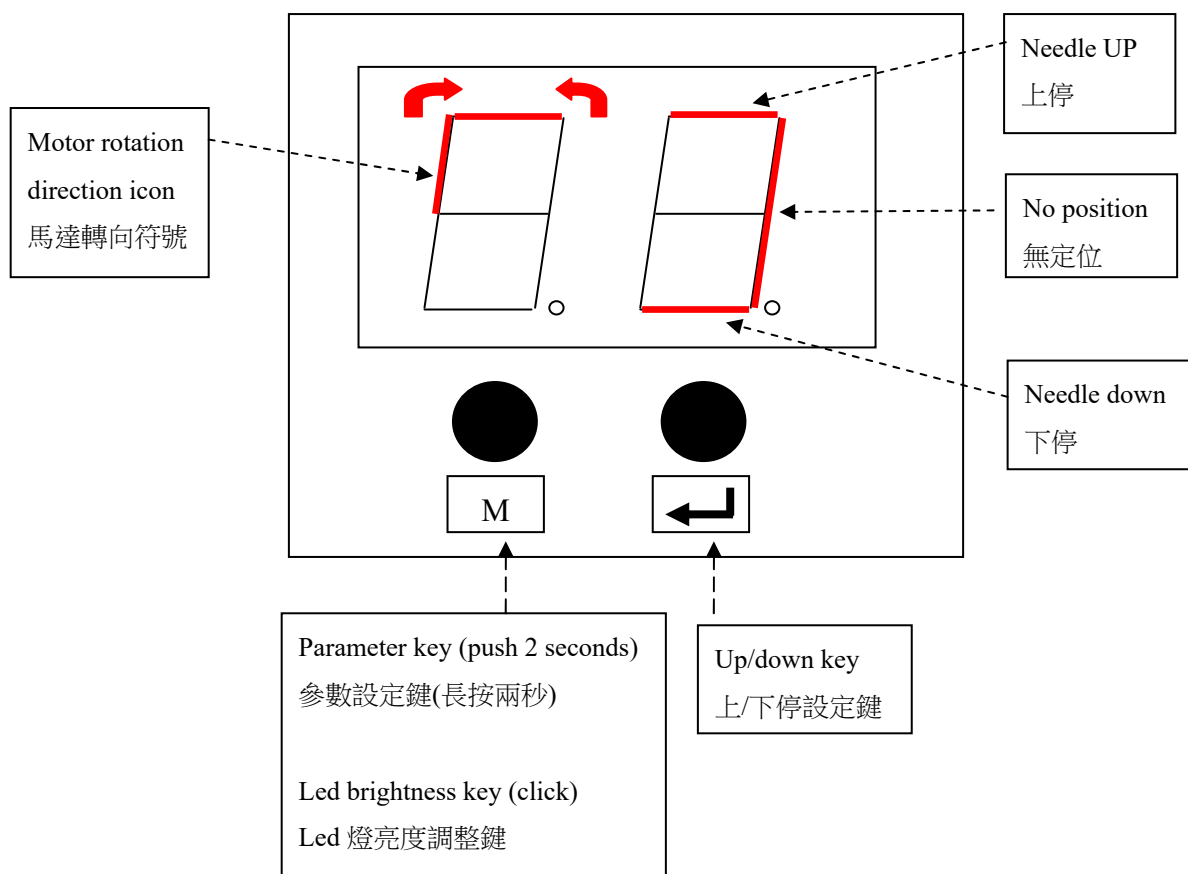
Motor rotation direction icon
馬達轉向符號

Needle UP
上停

No position
無定位

Needle down
下停

M

Parameter key (push 2 seconds)
參數設定鍵(長按兩秒)

Led brightness key (click)
Led 燈亮度調整鍵

Up/down key
上/下停設定鍵